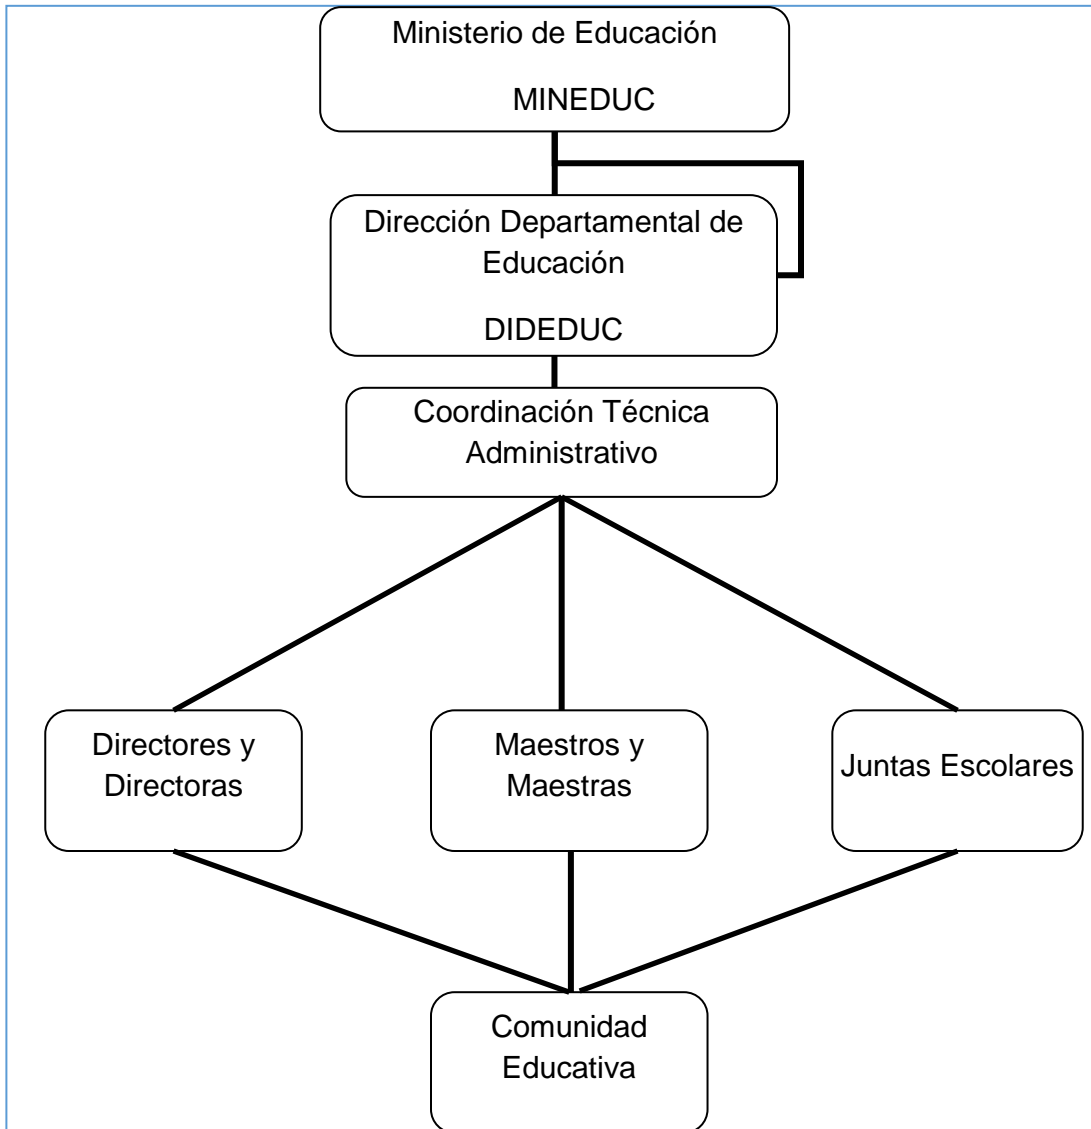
Ministerio de Educación

MINEDUC

Dirección Departamental de Educación

DIDEDUC

Coordinación Técnica Administrativo

Directores y Directoras

Maestros y Maestras

Juntas Escolares

Comunidad Educativa